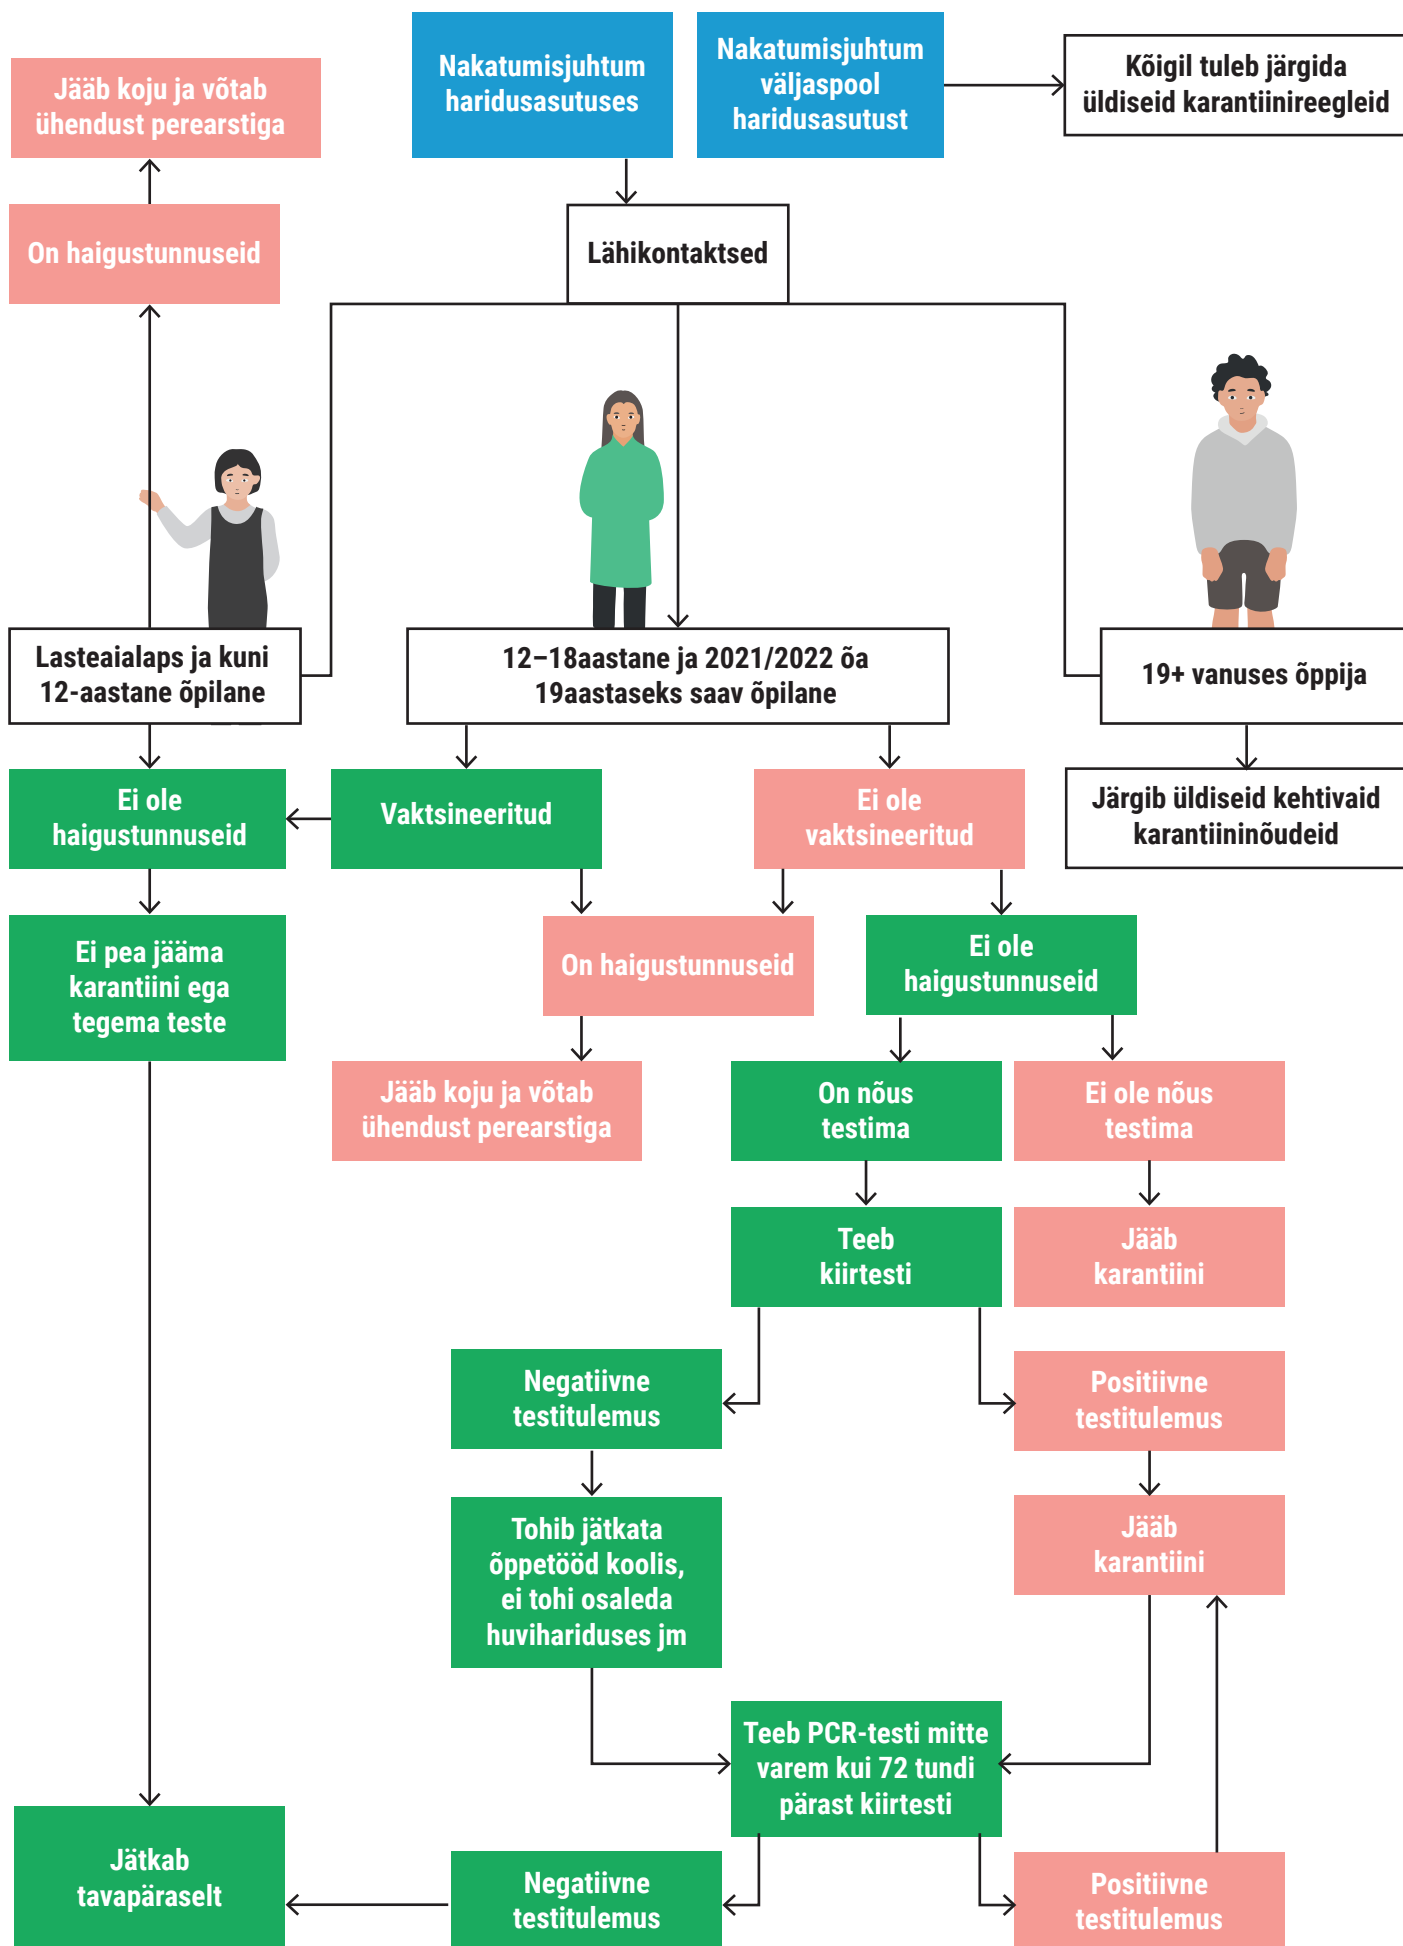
Nakatumisjuhtum haridusasutuses

Nakatumisjuhtum väljaspool haridusasutust

Kõigil tuleb järgida üldiseid karantiinireegleid

Jääb koju ja võtab ühendust perearstiga

On haigustunnuseid

Lähikontaktsed

Lasteaialaps ja kuni 12-aastane õpilane

12–18aastane ja 2021/2022 õa 19aastaseks saav õpilane

19+ vanuses õppija

Järgib üldiseid kehtivaid karantiininõudeid

Ei ole haigustunnuseid

Vaktsineeritud

Ei ole vaktsineeritud

Ei pea jääma karantiini ega tegema teste

On haigustunnuseid

Ei ole haigustunnuseid

Jääb koju ja võtab ühendust perearstiga

On nõus testima

Ei ole nõus testima

Teeb kiirtesti

Jääb karantiini

Negatiivne testitulemus

Positiivne testitulemus

Tohib jätkata õppetööd koolis, ei tohi osaleda huvihariduses jm

Jääb karantiini

Teeb PCR-testi mitte varem kui 72 tundi pärast kiirtesti

Jätkab tavapäraselt

Negatiivne testitulemus

Positiivne testitulemus